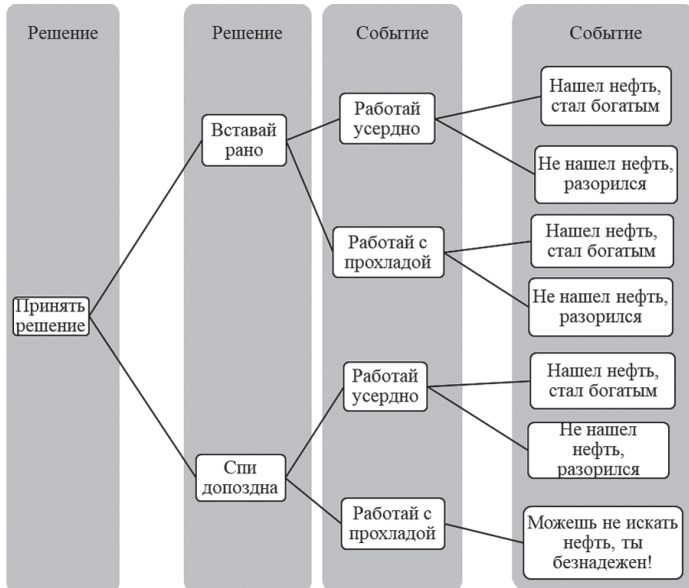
Решение

Решение

Событие

Событие

Принять решение

Вставай рано

Спи допоздна

Работай усердно

Работай с прохладой

Работай усердно

Работай с прохладой

Нашел нефть, стал богатым

Не нашел нефть, разорился

Нашел нефть, стал богатым

Не нашел нефть, разорился

Нашел нефть, стал богатым

Не нашел нефть, разорился

Можешь не искать нефть, ты безнадежен!